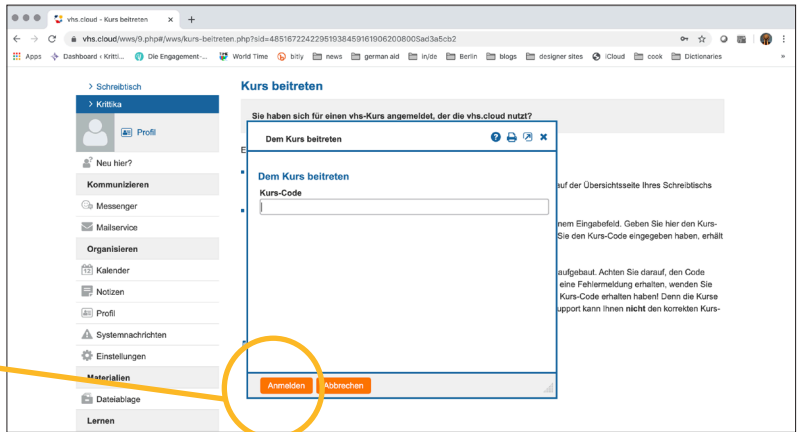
vhs.cloud - Kurs beitreten

vhs.cloud/wws/9.php#/wws/kurs-beitreten.php?sid=48516722422951938459161906200800Sad3a6cb2

Apps Dashboard ‹ Kritti... Die Engagement-... World Time bitly news german aid in/de Berlin blogs designer sites iCloud cook Dictionaries

> Schreibtisch
> Krittika
Profil
Neu hier?
Kommunizieren
Messenger
Mailservice
Organisieren
Kalender
Notizen
Profil
Systemnachrichten
Einstellungen
Materialien
Dateiablage
Lernen

Kurs beitreten

Sie haben sich für einen vhs-Kurs angemeldet, der die vhs.cloud nutzt?

E

auf der Übersichtsseite Ihres Schreibtischs

nem Eingabefeld. Geben Sie hier den Kurs-
Sie den Kurs-Code eingegeben haben, erhält

aufgebaut. Achten Sie darauf, den Code
eine Fehlermeldung erhalten, wenden Sie
Kurs-Code erhalten haben! Denn die Kurse
upport kann Ihnen **nicht** den korrekten Kurs-

Dem Kurs beitreten

Dem Kurs beitreten
Kurs-Code

Anmelden Abbrechen